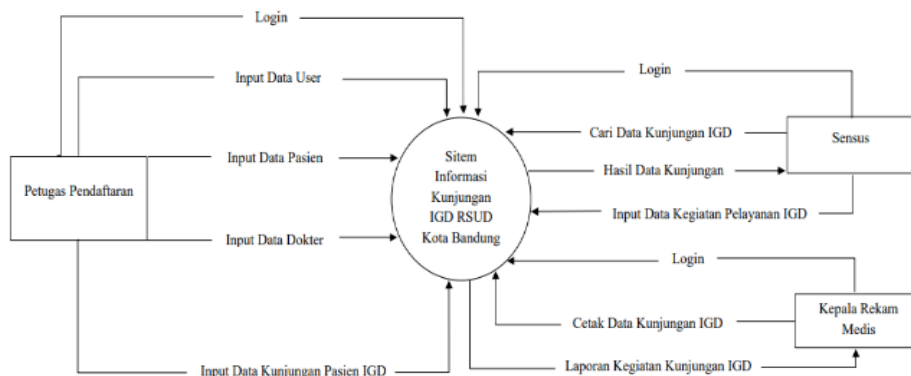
Login

Input Data User

Login

Cari Data Kunjungan IGD

Sensus

Petugas Pendaftaran

Input Data Pasien

Sitem Informasi Kunjungan IGD RSUD Kota Bandung

Hasil Data Kunjungan

Input Data Kegiatan Pelayanan IGD

Input Data Dokter

Login

Kepala Rekam Medis

Cetak Data Kunjungan IGD

Input Data Kunjungan Pasien IGD

Laporan Kegiatan Kunjungan IGD